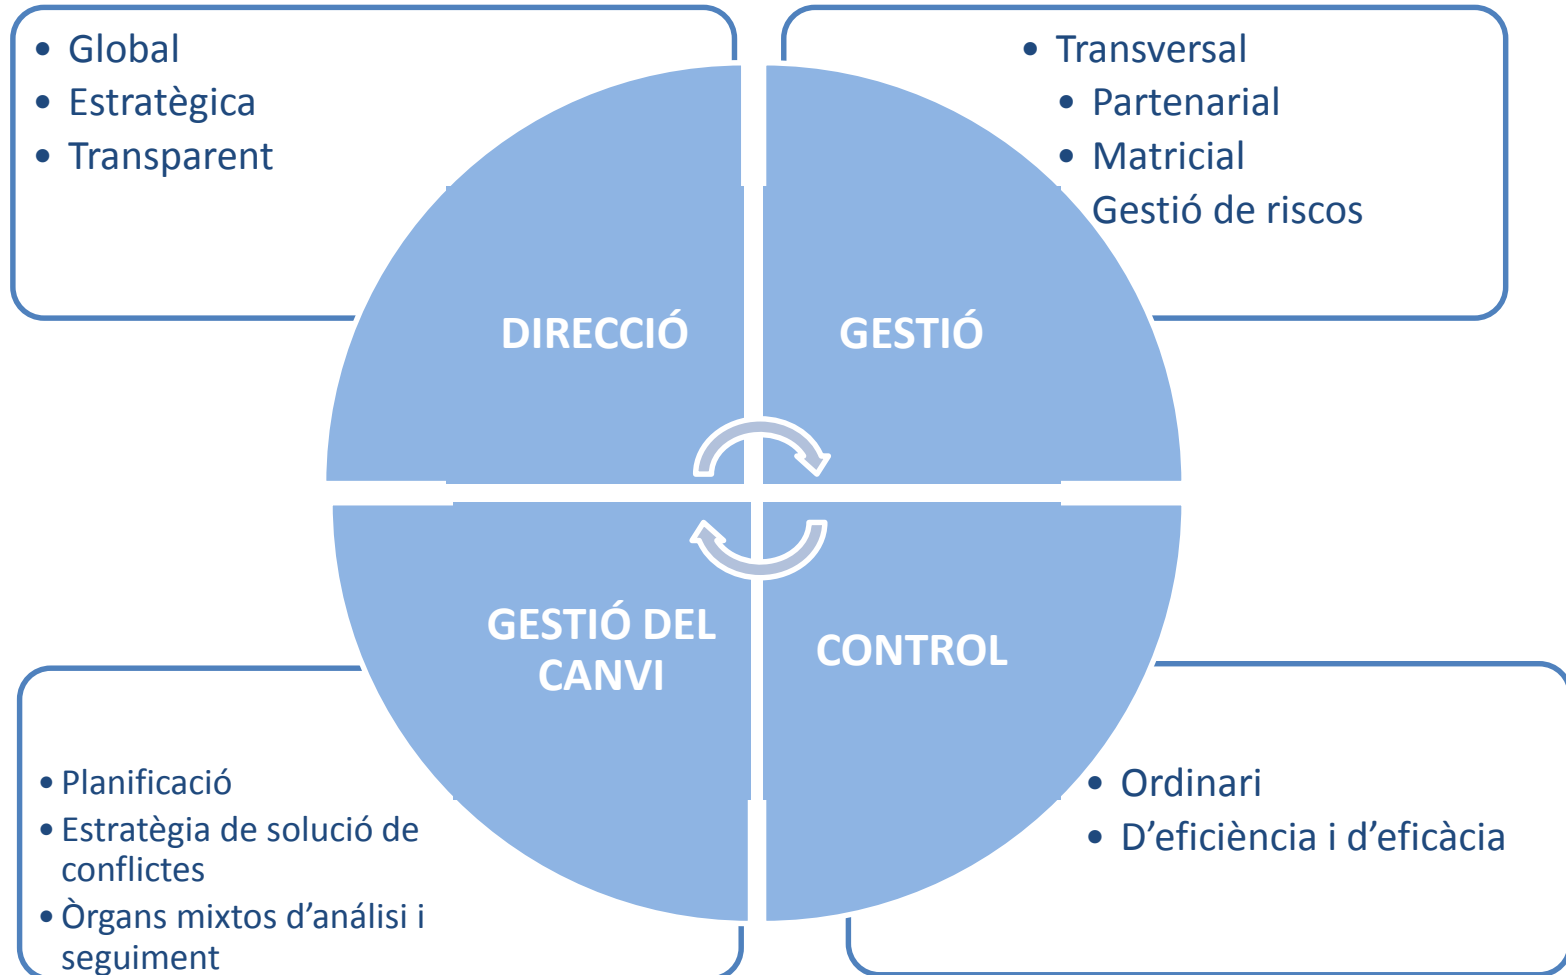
• Global
• Estratègica
• Transparent

• Transversal
• Partenarial
• Matricial
Gestió de riscos

DIRECCIÓ

GESTIÓ

GESTIÓ DEL CANVI

CONTROL

• Planificació
• Estratègia de solució de conflictes
• Òrgans mixtos d’análisi i seguiment

• Ordinari
• D’eficiència i d’eficàcia